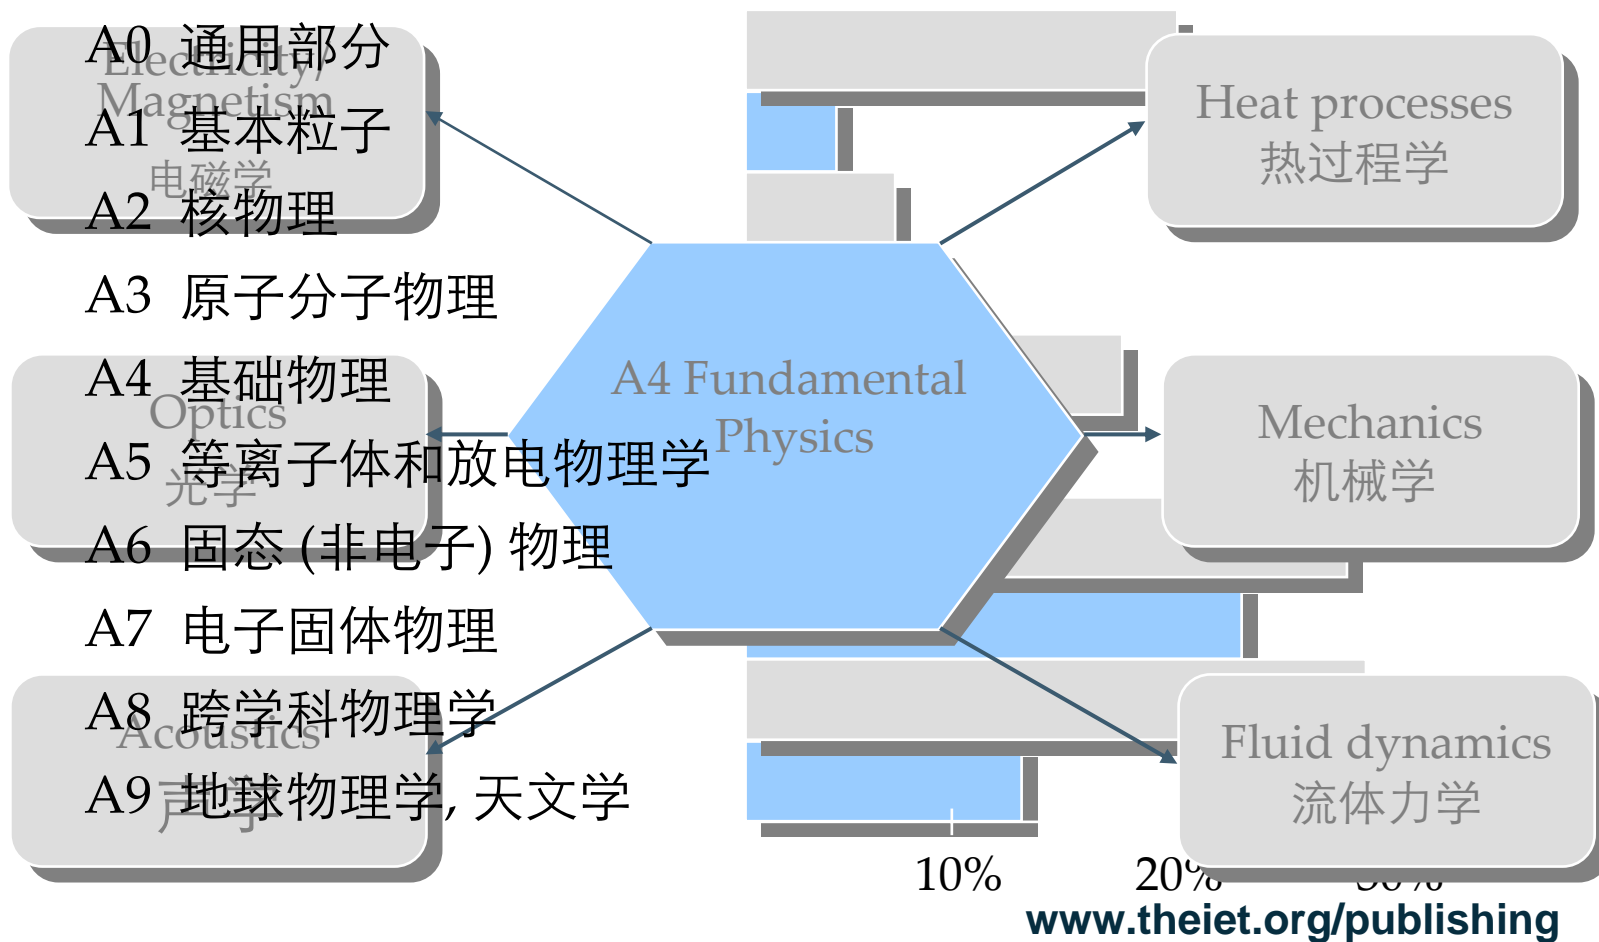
A0 通用部分
Electricity/ Magnetism
A1 基本粒子
电磁学
A2 核物理
A3 原子分子物理
A4 基础物理
Optics
A5 等离子体和放电物理学
光学
A6 固态 (非电子) 物理
A7 电子固体物理
A8 跨学科物理学
Acoustics
A9 地球物理学, 天文学
声学

A4 Fundamental Physics

Heat processes
热过程学

Mechanics
机械学

Fluid dynamics
流体力学

10%
20%
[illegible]

www.theiet.org/publishing